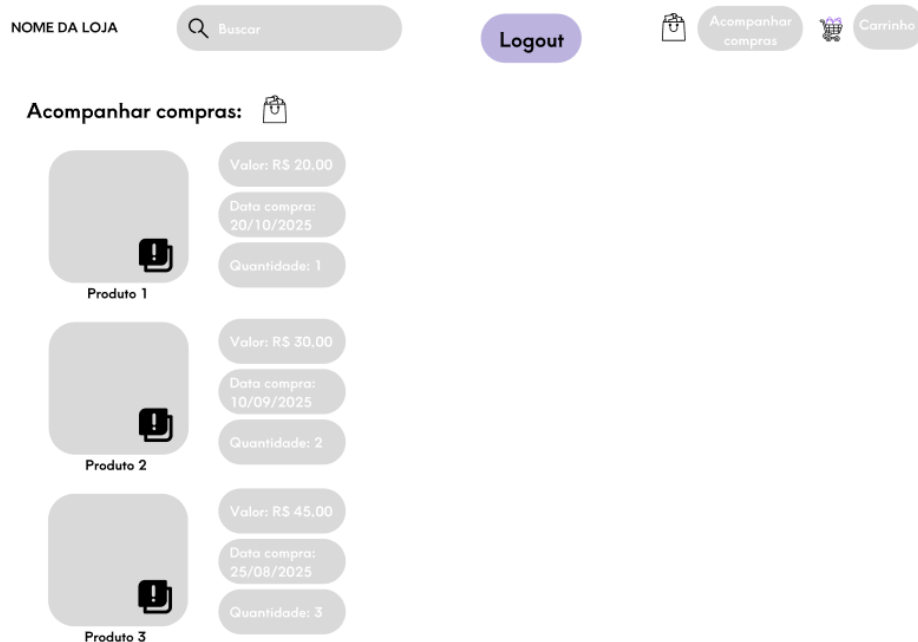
NOME DA LOJA

Buscar

Logout

Acompanhar compras

Carrinho

Acompanhar compras:

Valor: R$ 20,00

Data compra: 20/10/2025

Quantidade: 1

Produto 1

Valor: R$ 30,00

Data compra: 10/09/2025

Quantidade: 2

Produto 2

Valor: R$ 45,00

Data compra: 25/08/2025

Quantidade: 3

Produto 3